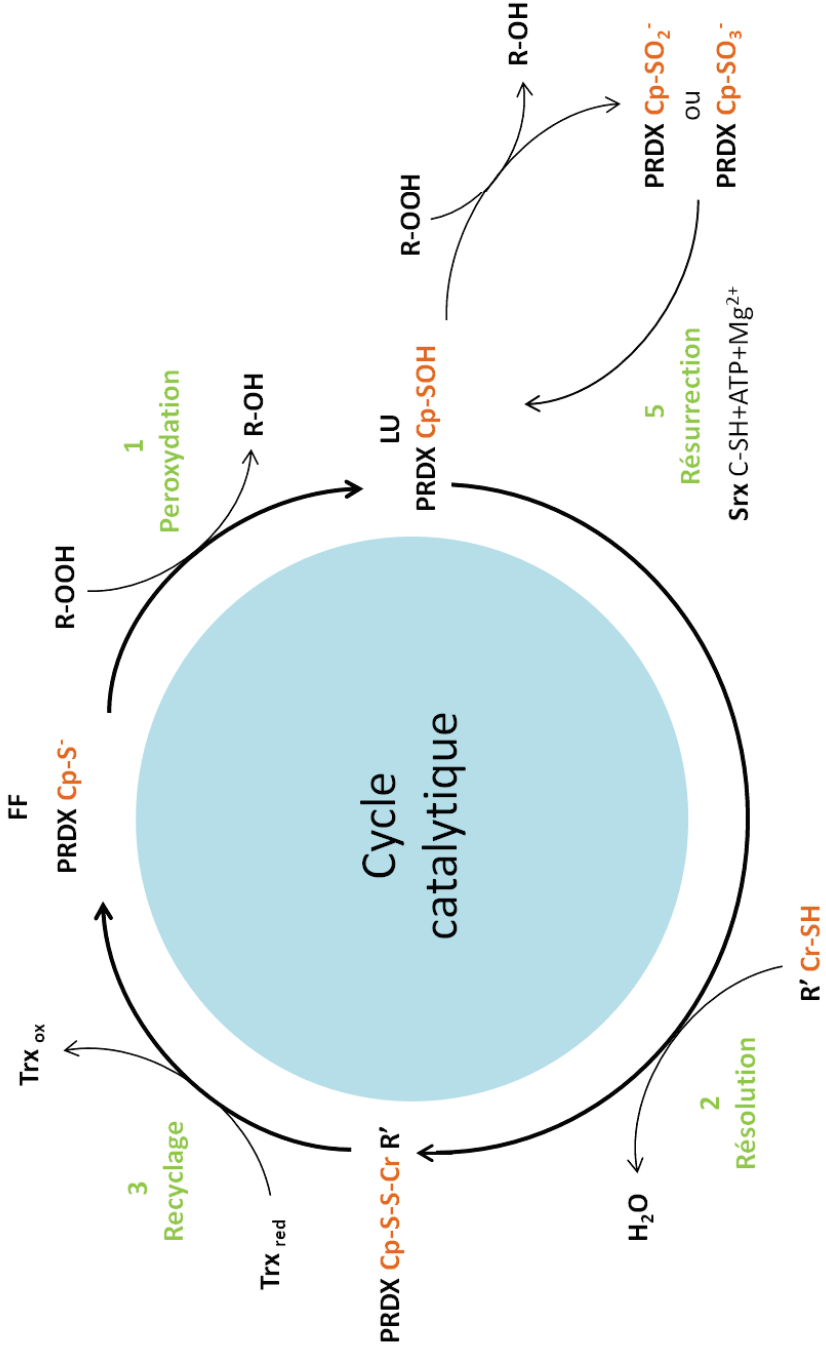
Cycle catalytique

FF
PRDX Cp-S$^-$

R-OOH

1
Peroxydation

R-OH

LU
PRDX Cp-SOH

R-OOH

R-OH

PRDX Cp-SO$_2^-$
ou
PRDX Cp-SO$_3^-$

5
Résurrection

Srx C-SH+ATP+Mg$^{2+}$

R' Cr-SH

2
Résolution

H$_2$O

PRDX Cp-S-S-Cr R'

3
Recyclage

Trx$_{red}$

Trx$_{ox}$